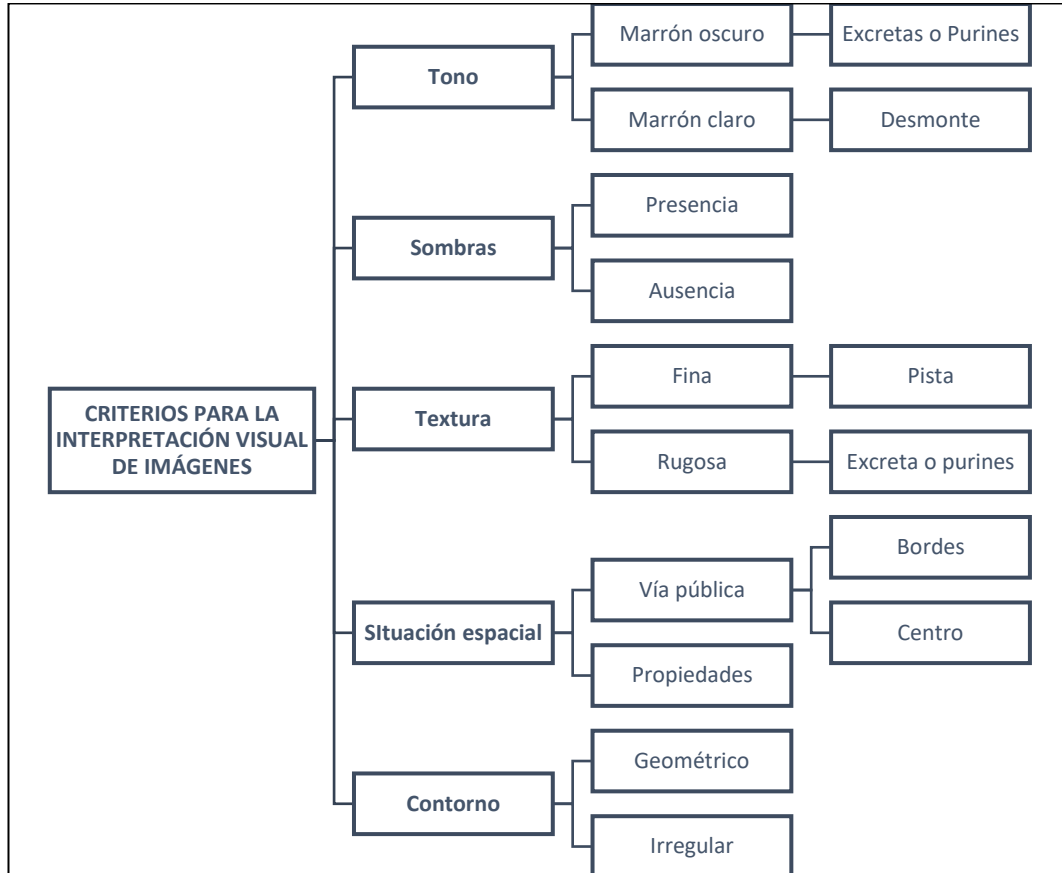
CRITERIOS PARA LA INTERPRETACIÓN VISUAL DE IMÁGENES

Tono
Marrón oscuro
Excretas o Purines
Marrón claro
Desmonte

Sombras
Presencia
Ausencia

Textura
Fina
Pista
Rugosa
Excreta o purines

SItuación espacial
Vía pública
Bordes
Centro
Propiedades

Contorno
Geométrico
Irregular